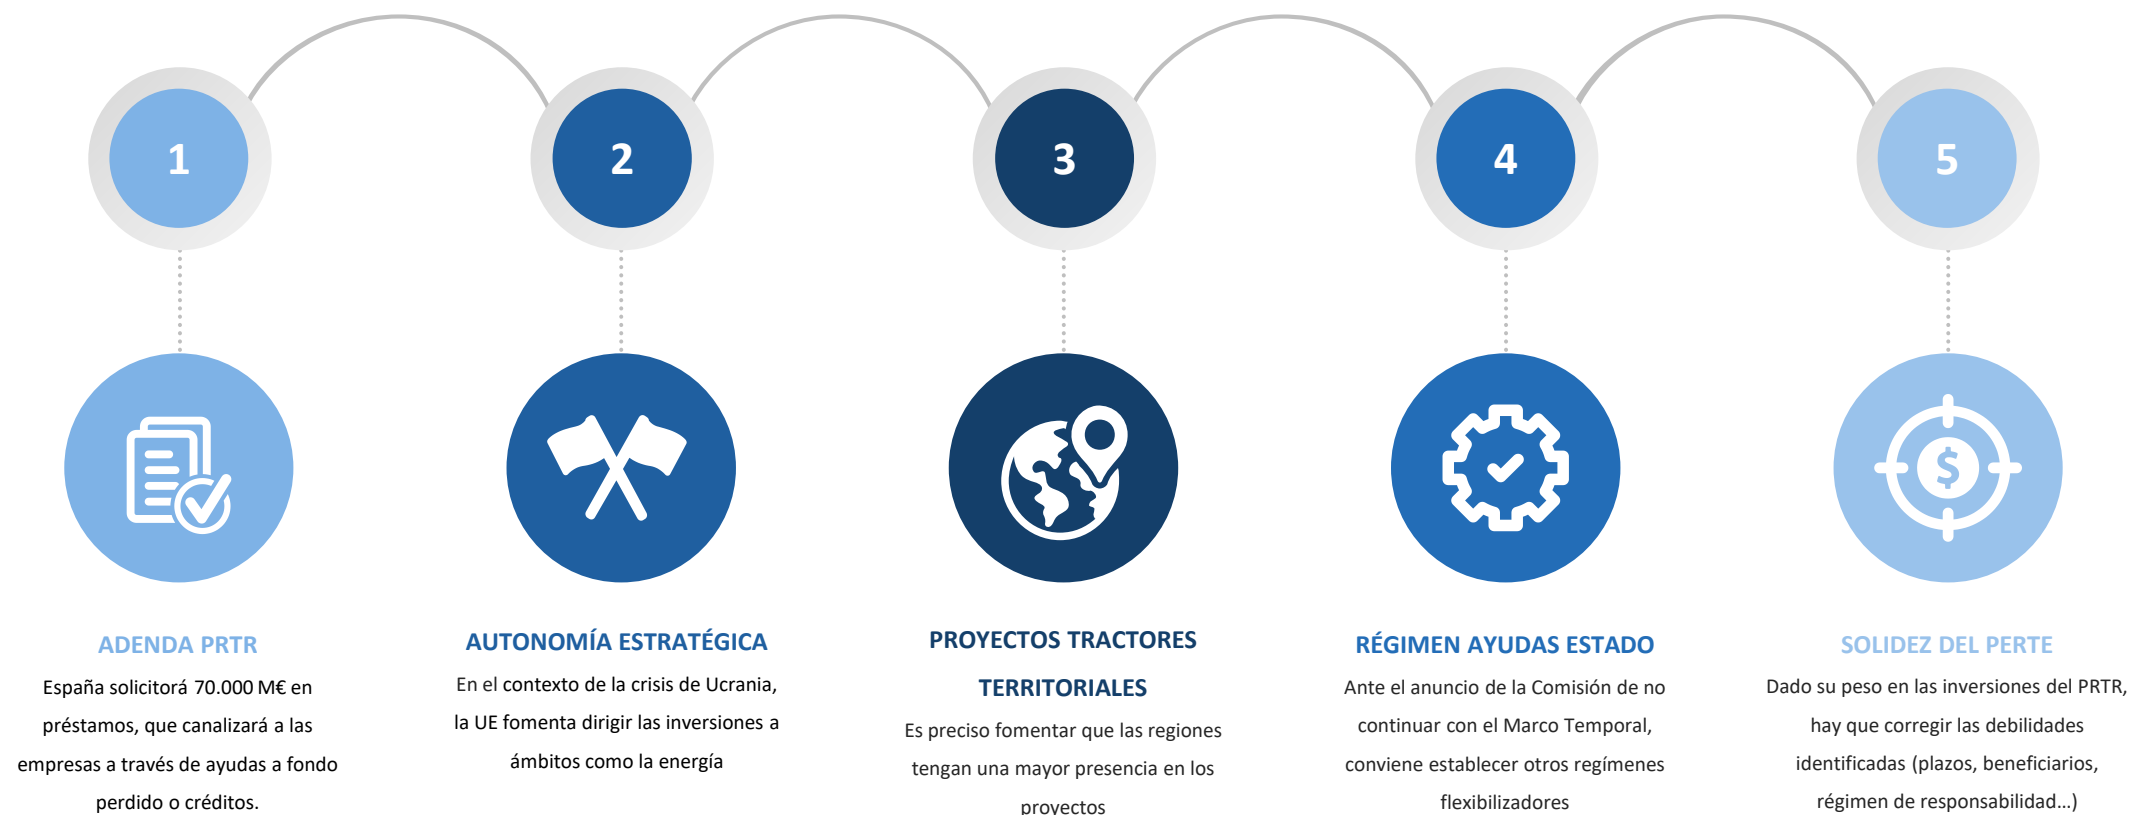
1

2

3

4

5

ADENDA PRTR

España solicitorá 70.000 M€ en préstamos, que canalizará a las empresas a través de ayudas a fondo perdido o créditos.

AUTONOMÍA ESTRATÉGICA

En el contexto de la crisis de Ucrania, la UE fomenta dirigir las inversiones a ámbitos como la energía

PROYECTOS TRACTORES TERRITORIALES

Es preciso fomentar que las regiones tengan una mayor presencia en los proyectos

RÉGIMEN AYUDAS ESTADO

Ante el anuncio de la Comisión de no continuar con el Marco Temporal, conviene establecer otros regímenes flexibilizadores

SOLIDEZ DEL PERTE

Dado su peso en las inversiones del PRTR, hay que corregir las debilidades identificadas (plazos, beneficiarios, régimen de responsabilidad…)